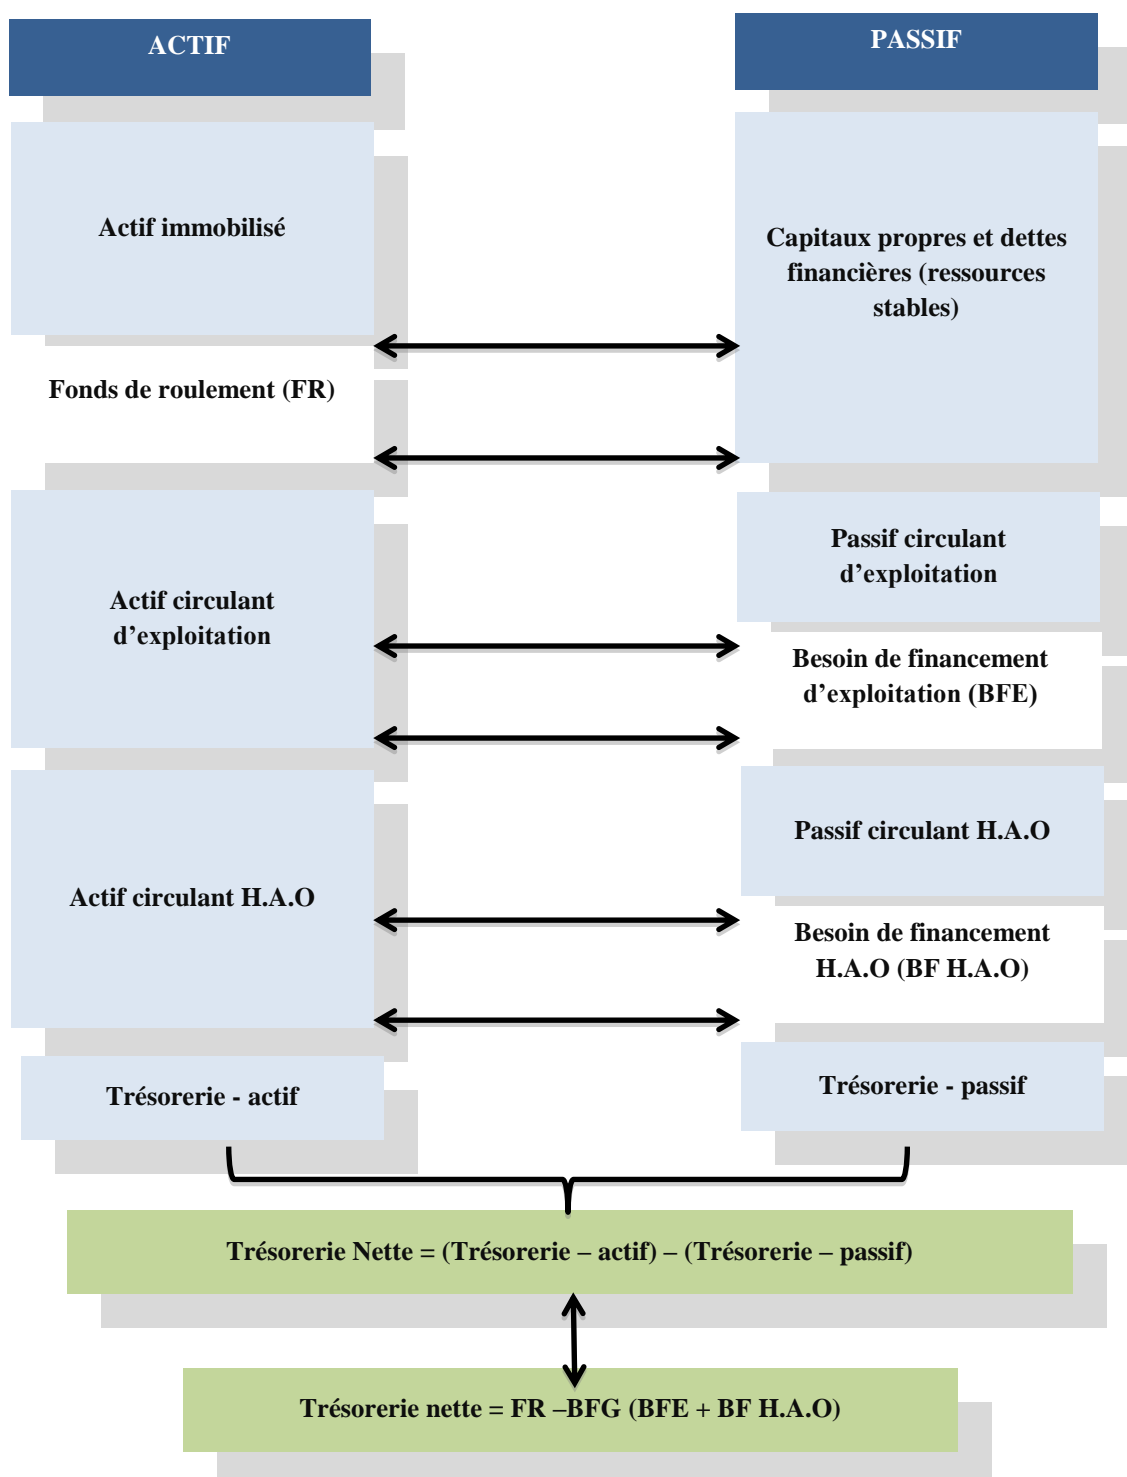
ACTIF

PASSIF

Actif immobilisé

Capitaux propres et dettes financières (ressources stables)

Fonds de roulement (FR)

Passif circulant d'exploitation

Actif circulant d'exploitation

Besoin de financement d'exploitation (BFE)

Passif circulant H.A.O

Actif circulant H.A.O

Besoin de financement H.A.O (BF H.A.O)

Trésorerie - actif

Trésorerie - passif

Trésorerie Nette = (Trésorerie – actif) – (Trésorerie – passif)

Trésorerie nette = FR –BFG (BFE + BF H.A.O)